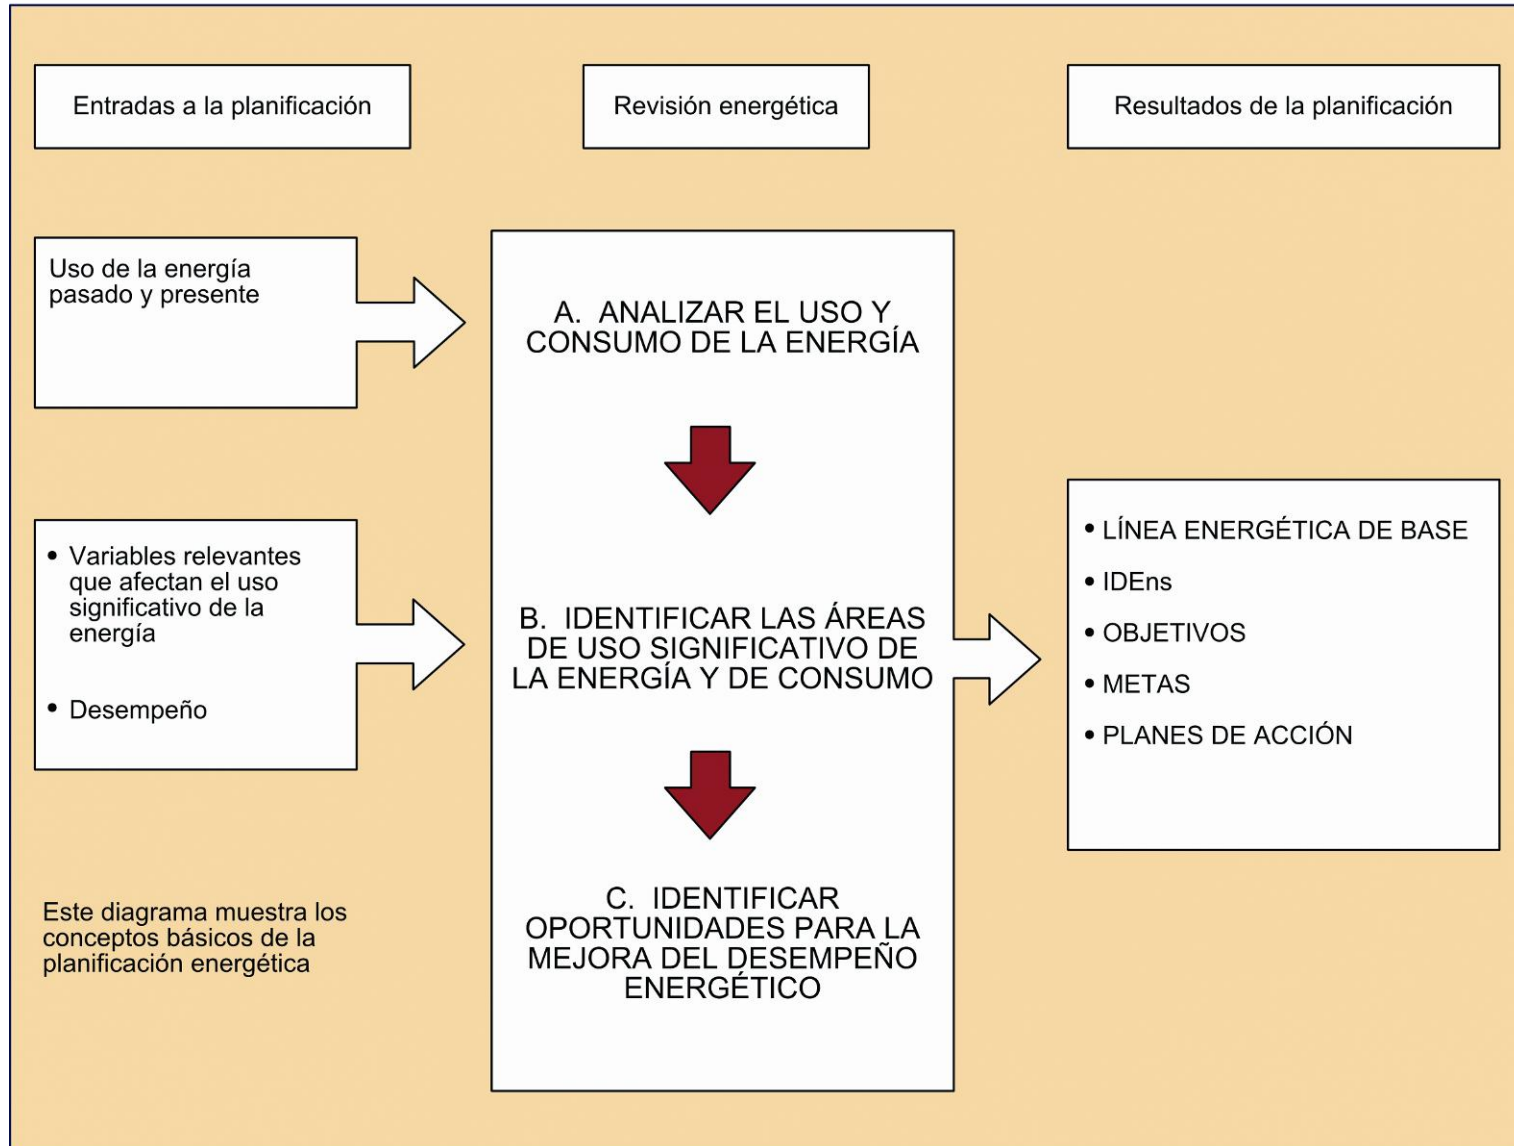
Entradas a la planificación

Revisión energética

Resultados de la planificación

Uso de la energía pasado y presente

• Variables relevantes que afectan el uso significativo de la energía

• Desempeño

A. ANALIZAR EL USO Y CONSUMO DE LA ENERGÍA

B. IDENTIFICAR LAS ÁREAS DE USO SIGNIFICATIVO DE LA ENERGÍA Y DE CONSUMO

C. IDENTIFICAR OPORTUNIDADES PARA LA MEJORA DEL DESEMPEÑO ENERGÉTICO

• LÍNEA ENERGÉTICA DE BASE
• IDEns
• OBJETIVOS
• METAS
• PLANES DE ACCIÓN

Este diagrama muestra los conceptos básicos de la planificación energética